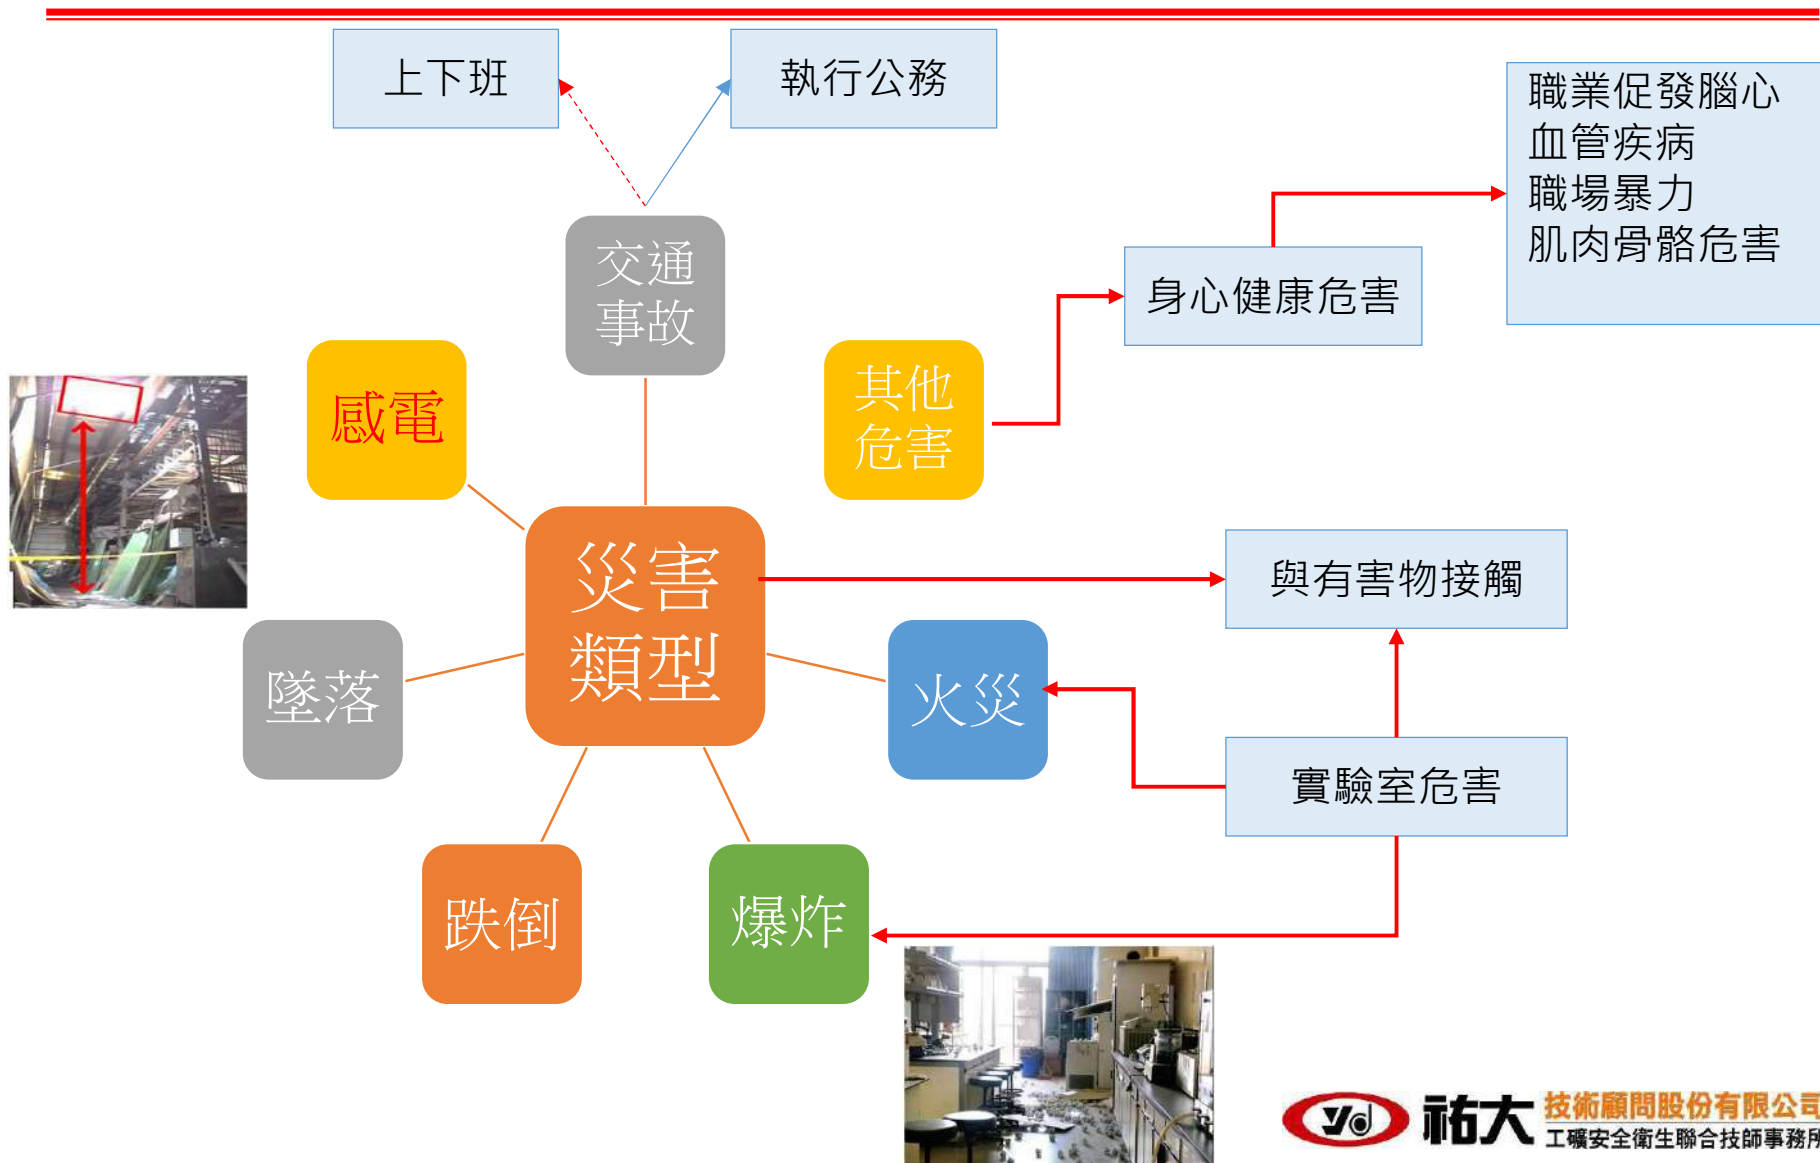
上下班

執行公務

職業促發腦心血管疾病
職場暴力
肌肉骨骼危害

交通事故

身心健康危害

感電

其他危害

災害類型

與有害物接觸

墜落

火災

實驗室危害

跌倒

爆炸

Yd 祐大 技術顧問股份有限公司
工礦安全衛生聯合技師事務所